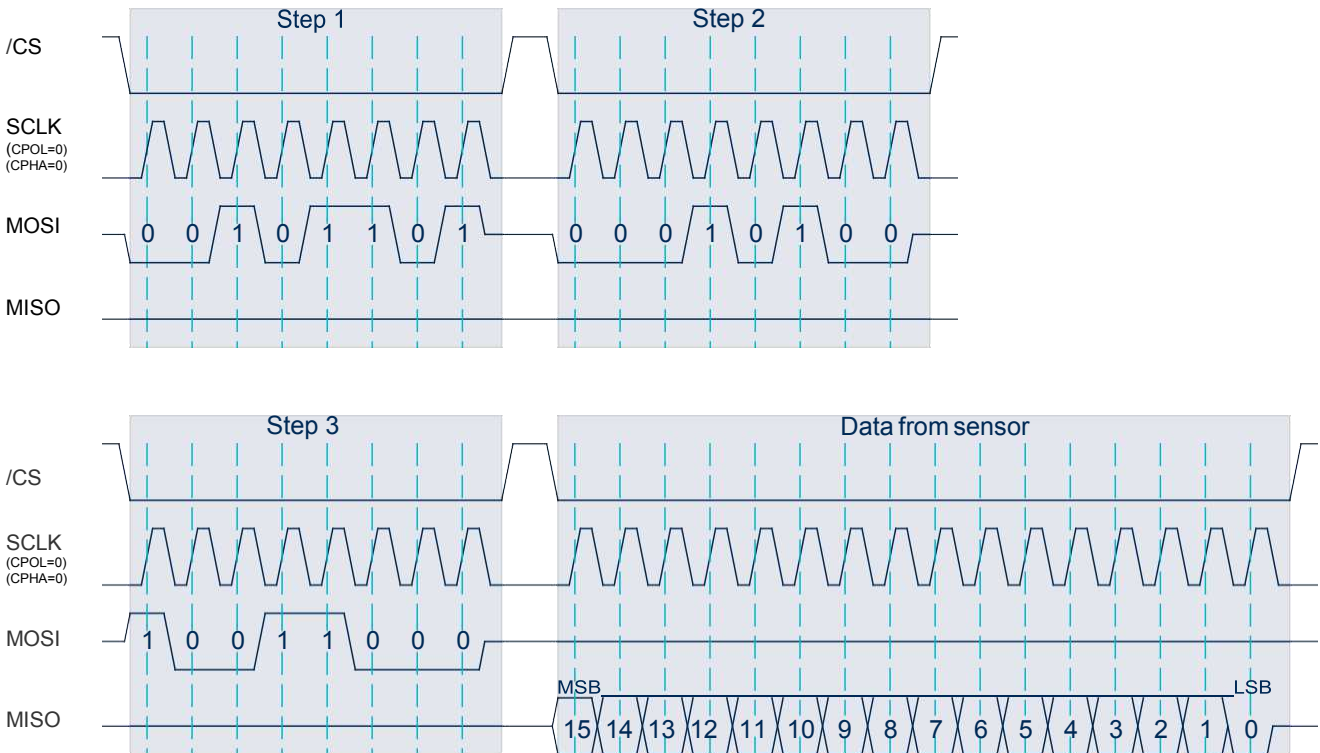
Step 1

Step 2

/CS

SCLK
(CPOL=0)
(CPHA=0)

MOSI

0 0 1 0 1 1 0 1

0 0 0 1 0 1 0 0

MISO

Step 3

Data from sensor

/CS

SCLK
(CPOL=0)
(CPHA=0)

MOSI

1 0 0 1 1 0 0 0

MSB

LSB

MISO

15 14 13 12 11 10 9 8 7 6 5 4 3 2 1 0